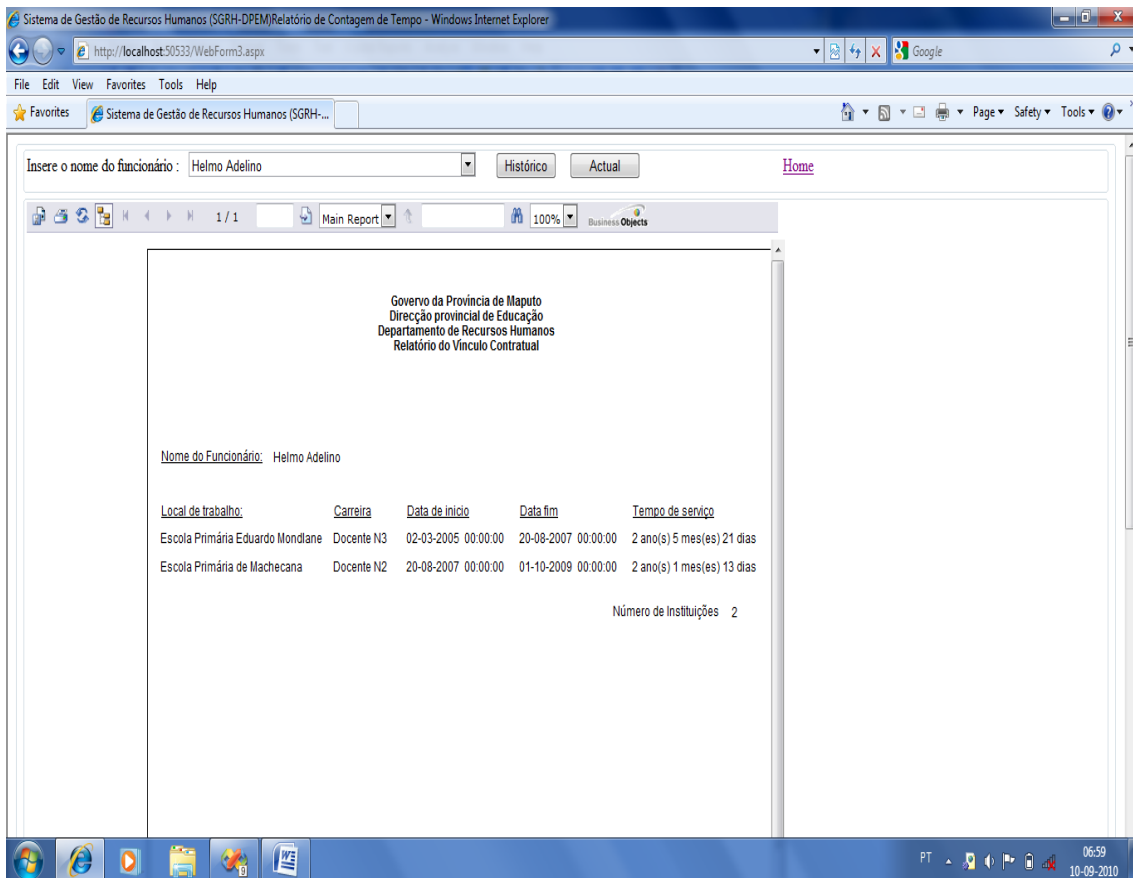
Sistema de Gestão de Recursos Humanos (SGRH-DPEM)Relatório de Contagem de Tempo - Windows Internet Explorer

http://localhost:50533/WebForm3.aspx

Google

File Edit View Favorites Tools Help

Favorites

Sistema de Gestão de Recursos Humanos (SGRH-...

Page ▾ Safety ▾ Tools ▾

Insere o nome do funcionário : Helmo Adelino

Histórico

Actual

Home

1 / 1

Main Report

100%

Business Objects

Govervo da Provincia de Maputo
Direcção provincial de Educação
Departamento de Recursos Humanos
Relatório do Vínculo Contratual

Nome do Funcionário: Helmo Adelino

| Local de trabalho: | Carreira | Data de inicio | Data fim | Tempo de serviço |
|---|---|---|---|---|
| Escola Primária Eduardo Mondlane | Docente N3 | 02-03-2005 00:00:00 | 20-08-2007 00:00:00 | 2 ano(s) 5 mes(es) 21 dias |
| Escola Primária de Machecana | Docente N2 | 20-08-2007 00:00:00 | 01-10-2009 00:00:00 | 2 ano(s) 1 mes(es) 13 dias |

Número de Instituições 2

PT

06:59
10-09-2010